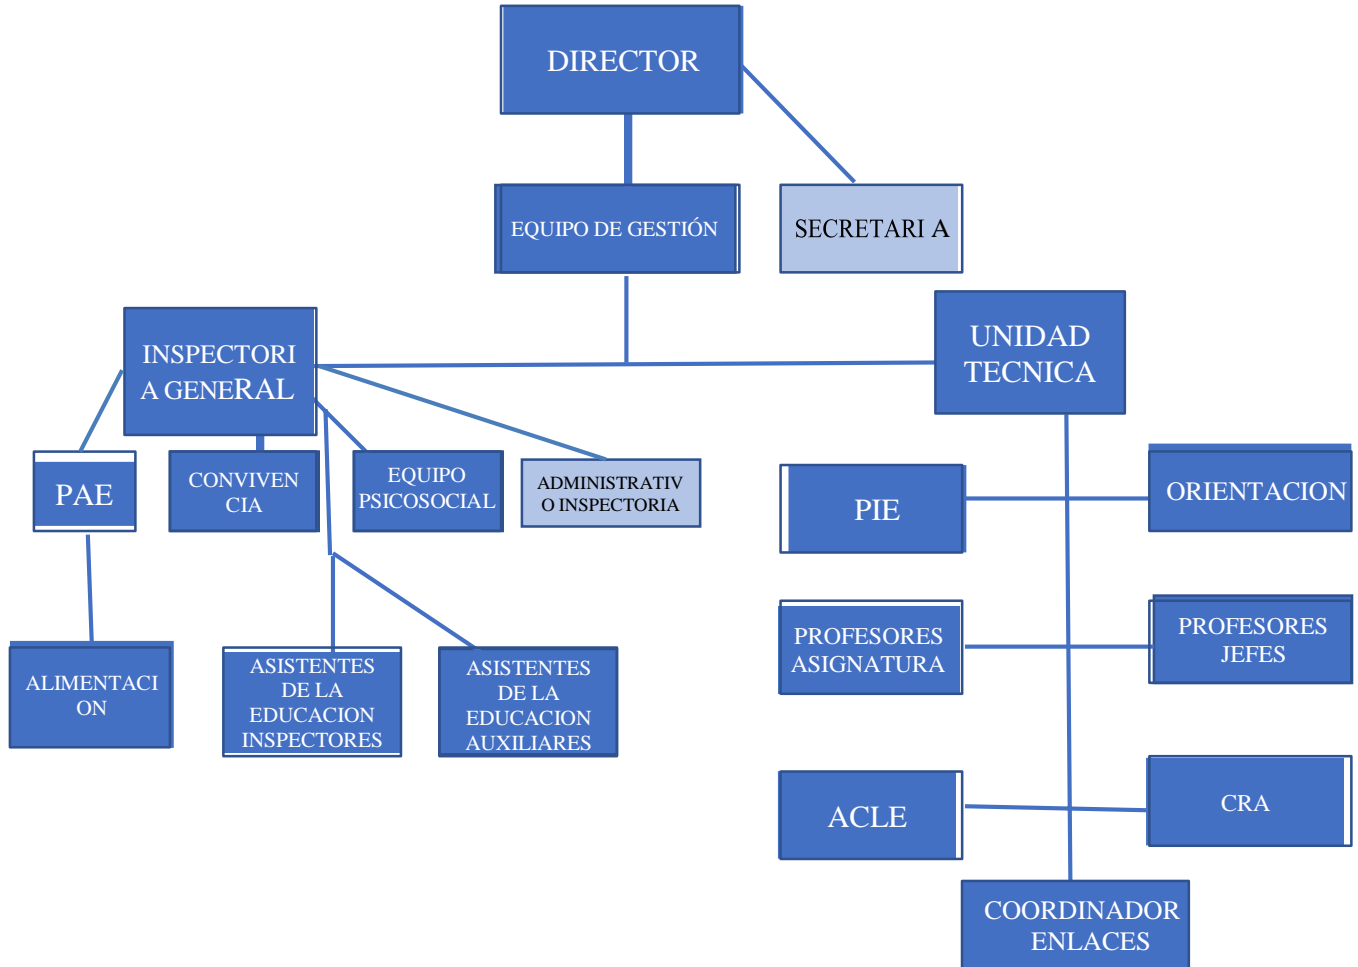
DIRECTOR

EQUIPO DE GESTIÓN

SECRETARI A

INSPECTORI A GENERAL

UNIDAD TECNICA

PAE

CONVIVEN CIA

EQUIPO PSICOSOCIAL

ADMINISTRATIV O INSPECTORIA

PIE

ORIENTACION

ALIMENTACI ON

ASISTENTES DE LA EDUCACION INSPECTORES

ASISTENTES DE LA EDUCACION AUXILIARES

PROFESORES ASIGNATURA

PROFESORES JEFES

ACLE

CRA

COORDINADOR ENLACES